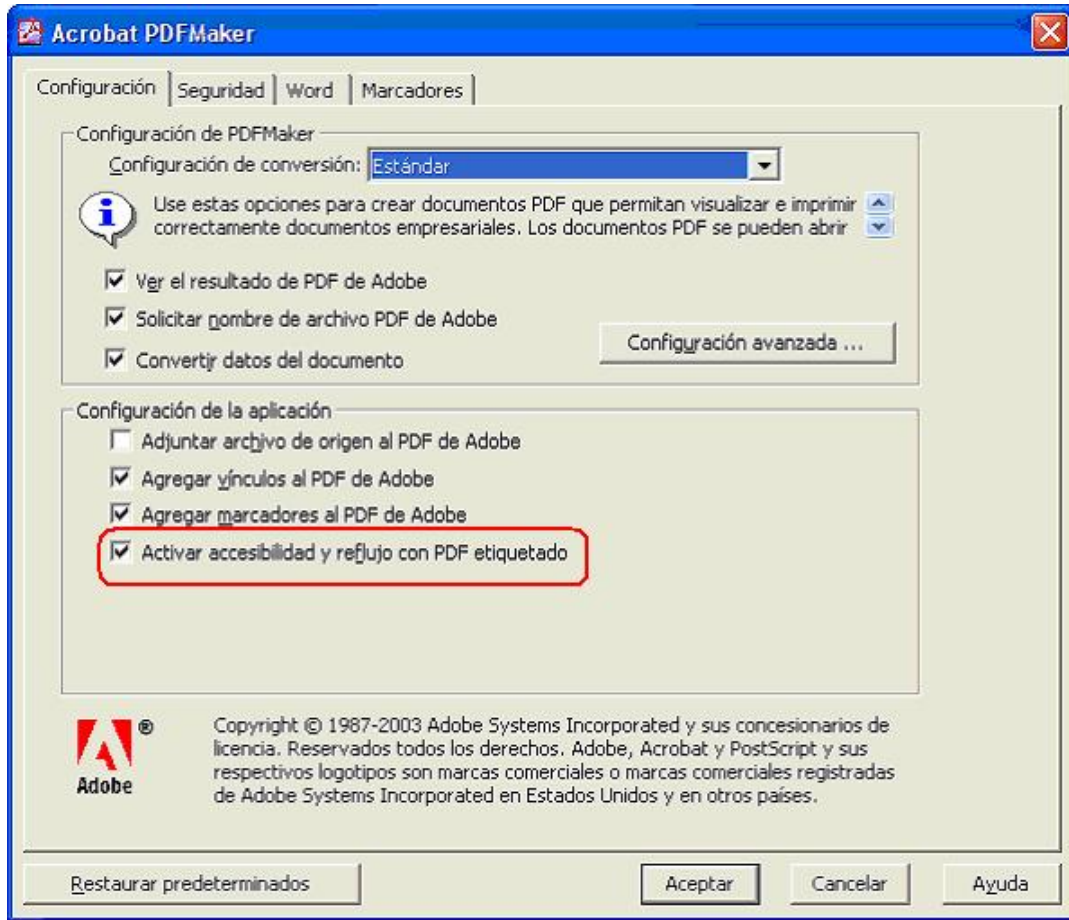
Acrobat PDFMaker

Configuración | Seguridad | Word | Marcadores

Configuración de PDFMaker

Configuración de conversión: Estándar

Use estas opciones para crear documentos PDF que permitan visualizar e imprimir correctamente documentos empresariales. Los documentos PDF se pueden abrir

Ver el resultado de PDF de Adobe

Solicitar nombre de archivo PDF de Adobe

Convertir datos del documento

Configuración avanzada ...

Configuración de la aplicación

Adjuntar archivo de origen al PDF de Adobe

Agregar vínculos al PDF de Adobe

Agregar marcadores al PDF de Adobe

Activar accesibilidad y reflujo con PDF etiquetado

Adobe

Copyright © 1987-2003 Adobe Systems Incorporated y sus concesionarios de licencia. Reservados todos los derechos. Adobe, Acrobat y PostScript y sus respectivos logotipos son marcas comerciales o marcas comerciales registradas de Adobe Systems Incorporated en Estados Unidos y en otros países.

Restaurar predeterminados

Aceptar

Cancelar

Ayuda